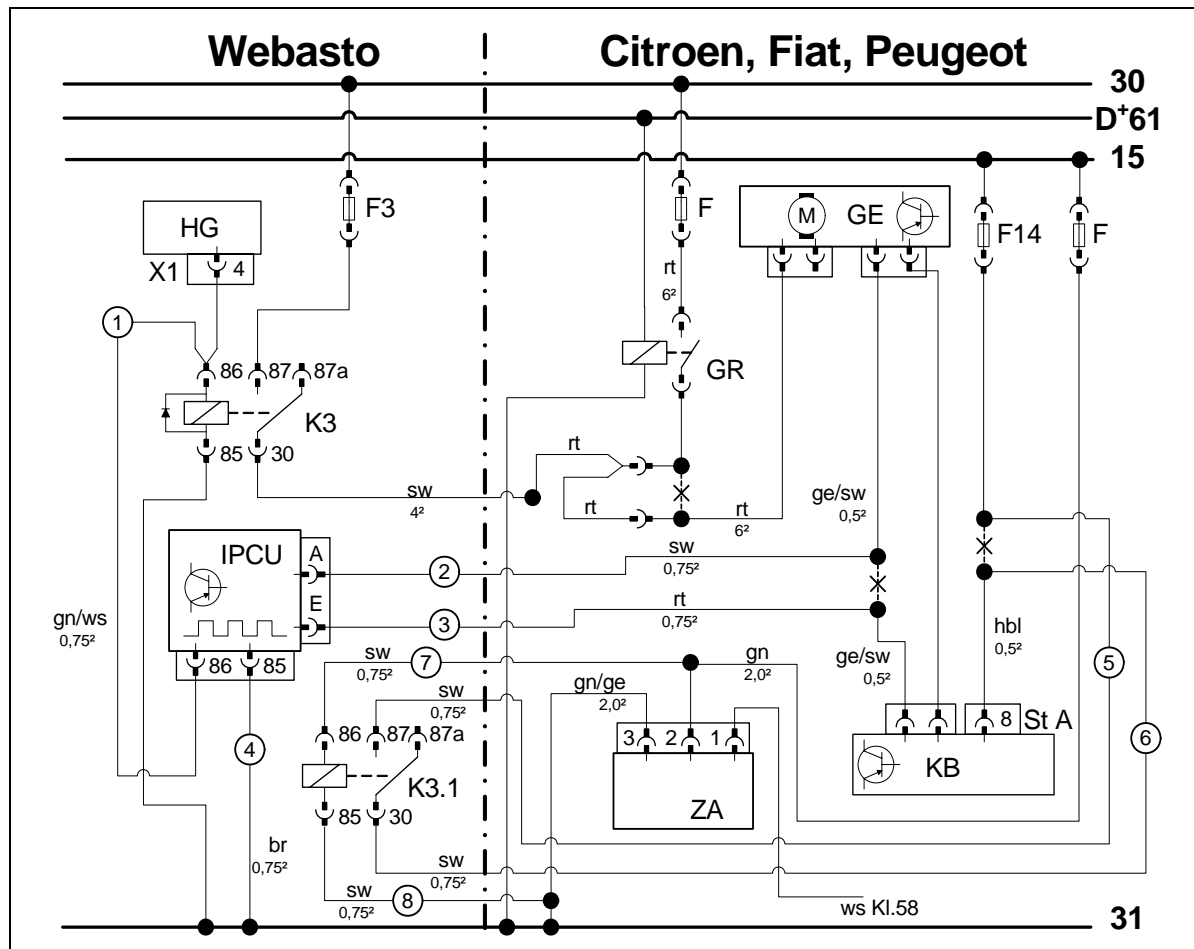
Webasto

Citroen, Fiat, Peugeot

30

$D^+61$

15

F3

F

M GE

F14

F

HG

X1 4

rt

6²

1

86 87 87a

GR

K3

85 30

rt

rt

sw

4²

rt

rt

6²

ge/sw

0,5²

IPCU

A

E

2

sw

0,75²

3

rt

0,75²

gn/ws

0,75²

hbl

0,5²

86 85

sw

0,75²

7

gn

2,0²

ge/sw

0,5²

5

sw

0,75²

gn/ge

2,0²

8 St A

4

86 87 87a

3 2 1

6

K3.1

KB

ZA

85 30

br

0,75²

sw

0,75²

sw

0,75²

8

ws Kl.58

31